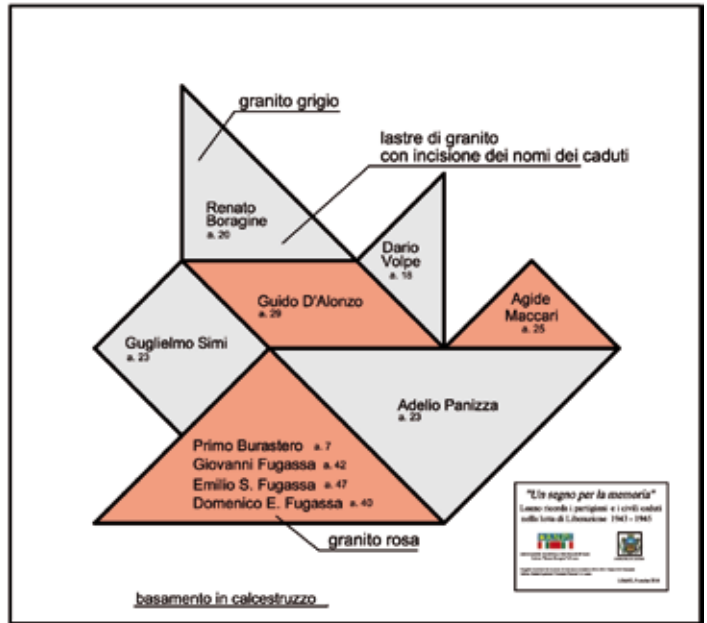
granito grigio

lastre di granito
con incisione dei nomi dei caduti

Renato Boragine
a. 20

Dario Volpe
a. 18

Guido D'Alonzo
a. 29

Agide Maccari
a. 25

Guglielmo Simi
a. 23

Adelio Panizza
a. 23

Primo Burastero a. 7
Giovanni Fugassa a. 42
Emilio S. Fugassa a. 47
Domenico E. Fugassa a. 40

granito rosa

"Un segno per la memoria"
Lumo ricorda i partigiani e i civili caduti nella lotta di Liberazione 1943 - 1945

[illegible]

basamento in calcestruzzo